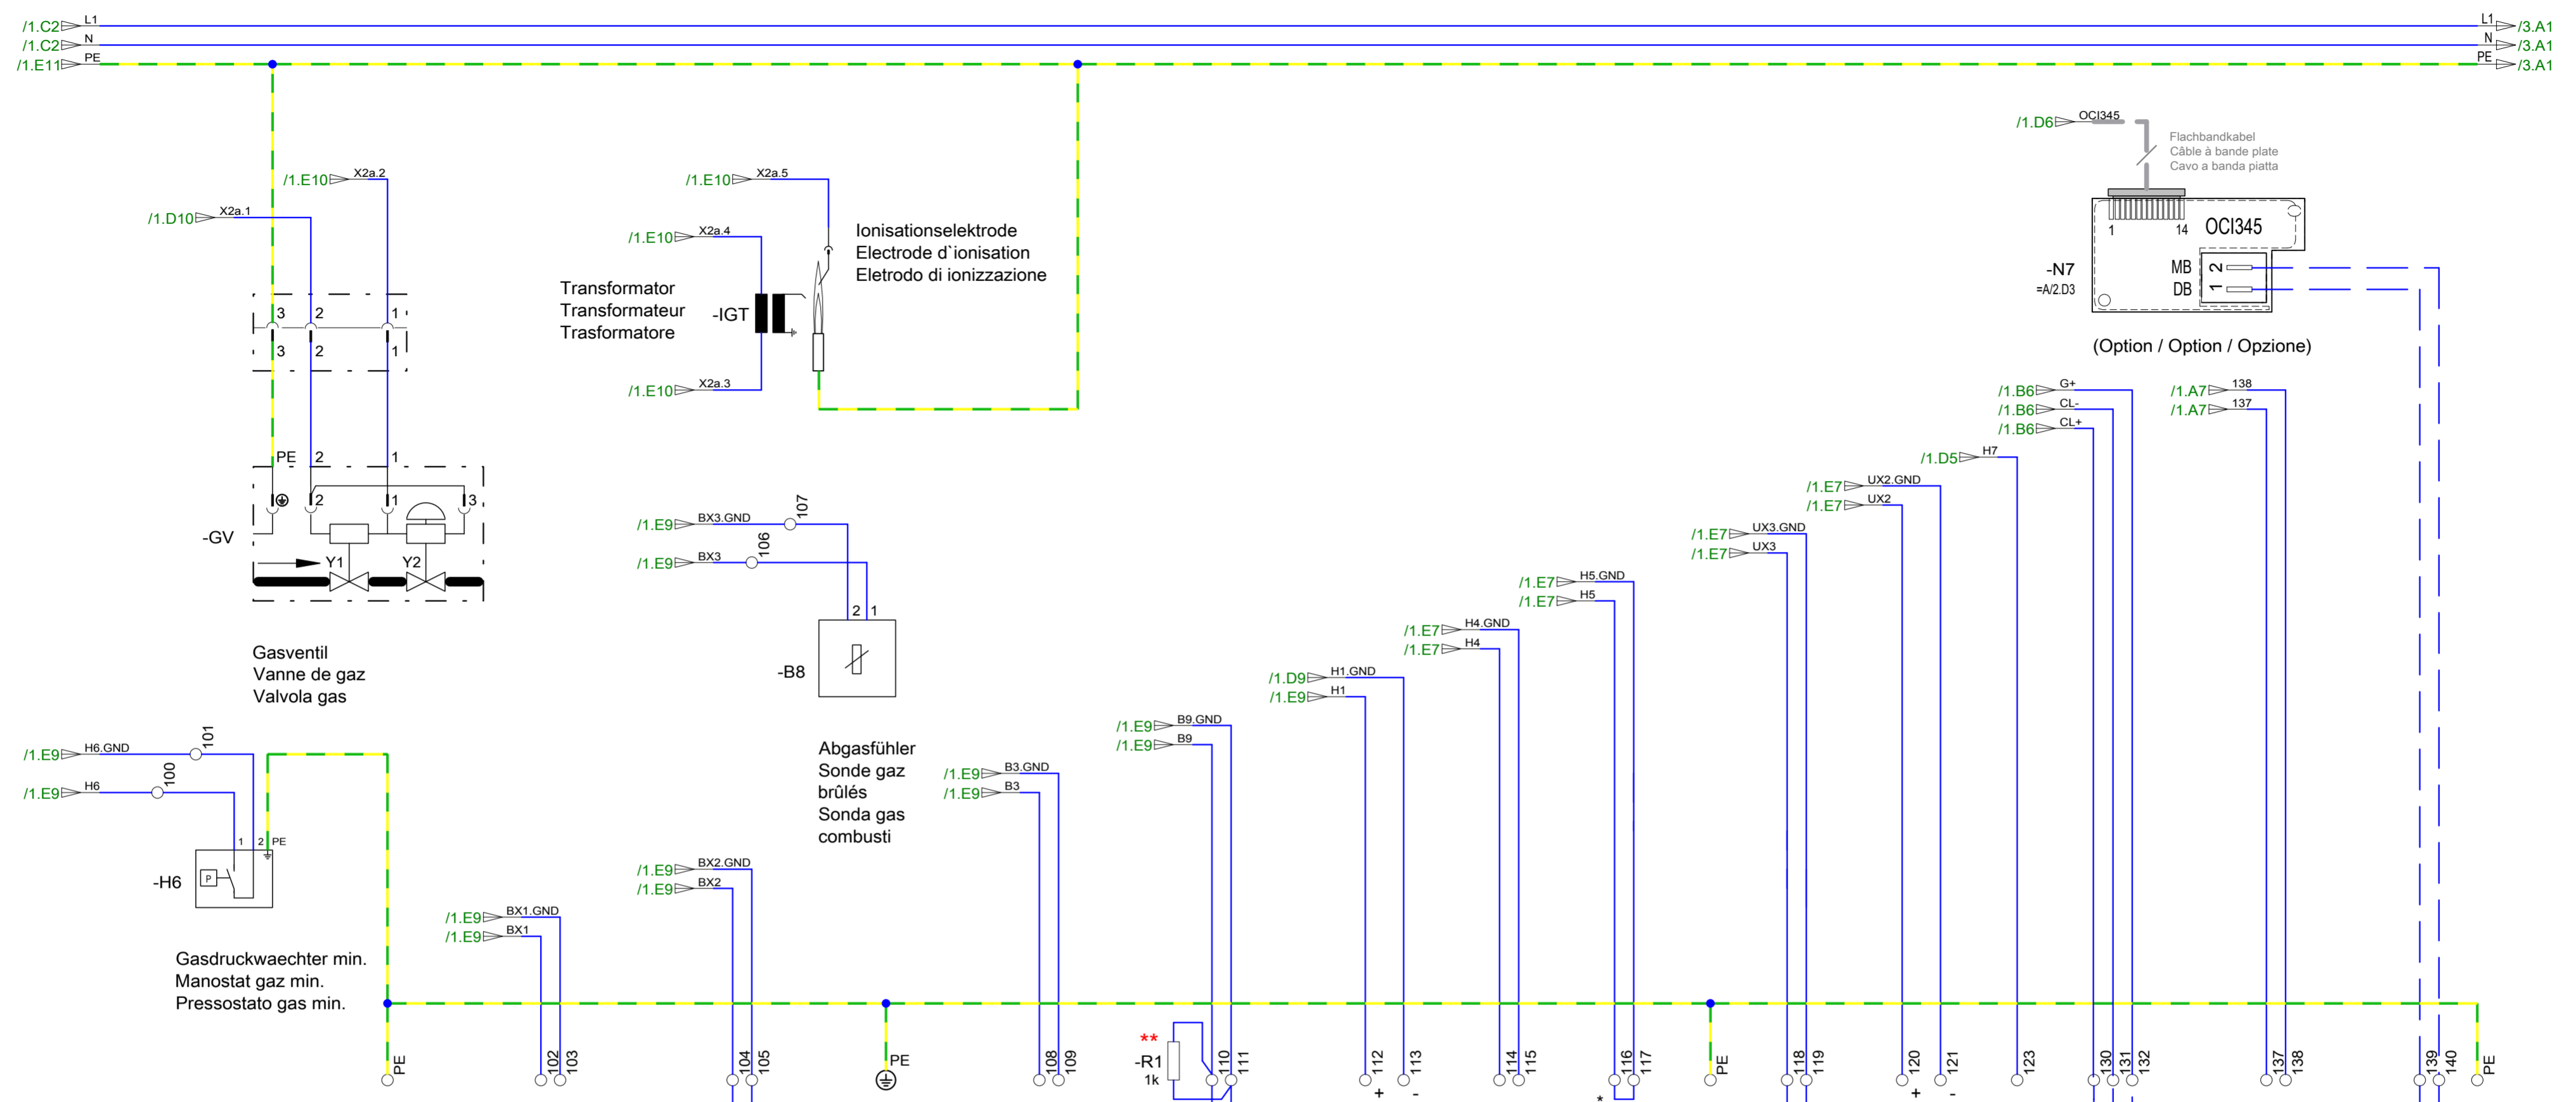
/1.C2 L1
/1.C2 N
/1.E11 PE
L1 /3.A1
N /3.A1
PE /3.A1

/1.D6 OCI345
Flachbandkabel
Câble à bande plate
Cavo a banda piatta
1 14 OCI345
-N7
=A/2.D3
MB 2
DB 1
(Option / Option / Opzione)

/1.E10 X2a.2
/1.D10 X2a.1
3 2 1
3 2 1
PE 2 1
2 1 3
-GV
Y1 Y2
Gasventil
Vanne de gaz
Valvola gas

/1.E10 X2a.5
/1.E10 X2a.4
Ionisationselektrode
Electrode d`ionisation
Eletrodo di ionizzazione
Transformator
Transformateur
Trasformatore
-IGT
/1.E10 X2a.3

/1.E9 BX3.GND 107
/1.E9 BX3 106
2 1
-B8
Abgasfühler
Sonde gaz brûlés
Sonda gas combusti

/1.E9 H6.GND 101
/1.E9 H6 100
1 2 PE
-H6
P
Gasdruckwaechter min.
Manostat gaz min.
Pressostato gas min.

/1.E9 BX1.GND
/1.E9 BX1
/1.E9 BX2.GND
/1.E9 BX2
/1.E9 B3.GND
/1.E9 B3
/1.E9 B9.GND
/1.E9 B9
/1.D9 H1.GND
/1.E9 H1
/1.E7 H4.GND
/1.E7 H4
/1.E7 H5.GND
/1.E7 H5
/1.E7 UX3.GND
/1.E7 UX3
/1.E7 UX2.GND
/1.E7 UX2
/1.D5 H7
/1.B6 G+
/1.B6 CL-
/1.B6 CL+
/1.A7 138
/1.A7 137

**
-R1
1k

PE 102 103 104 105 PE 108 109 110 111 112 113 114 115 116 117 PE 118 119 120 121 123 130 131 132 137 138 139 140 PE
+ - * + -